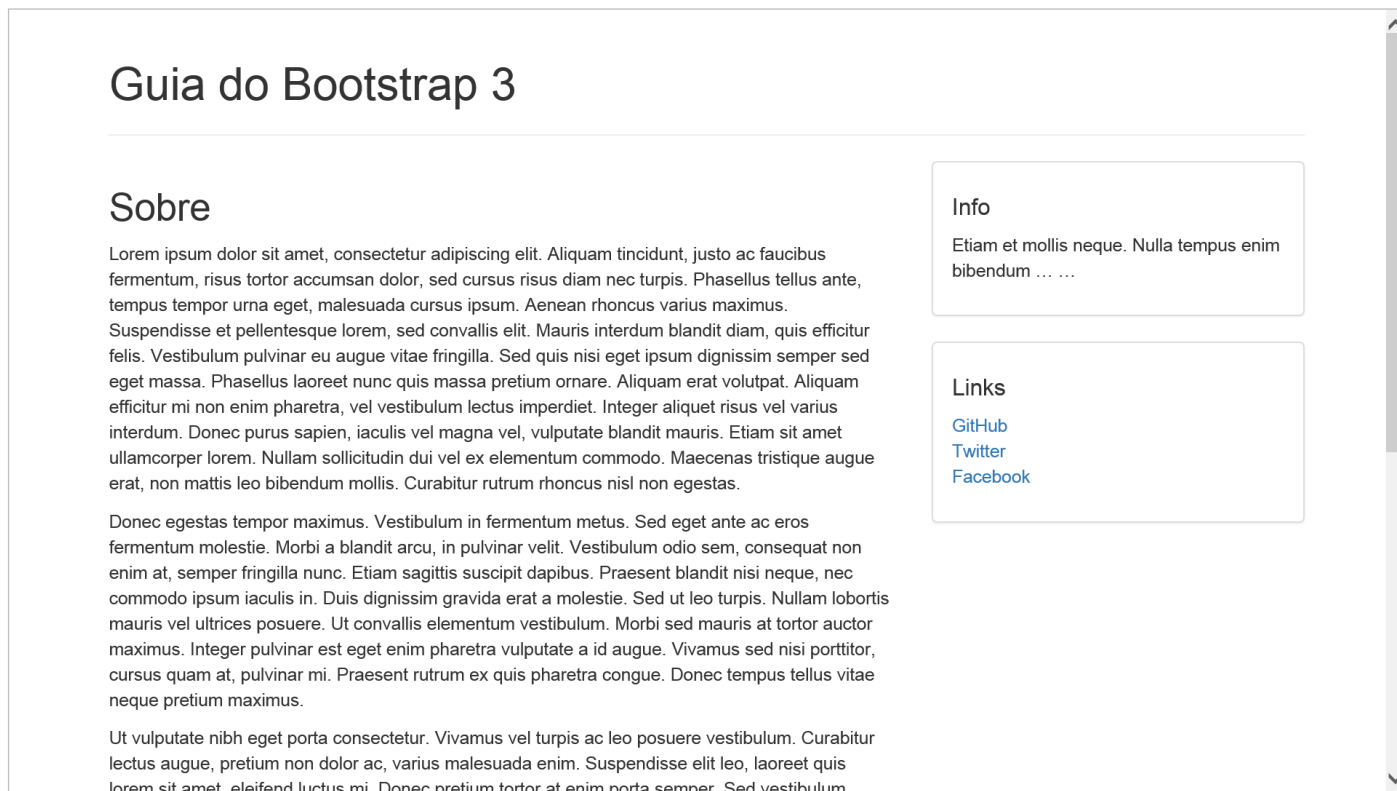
Guia do Bootstrap 3

Sobre

Lorem ipsum dolor sit amet, consectetur adipiscing elit. Aliquam tincidunt, justo ac faucibus fermentum, risus tortor accumsan dolor, sed cursus risus diam nec turpis. Phasellus tellus ante, tempus tempor urna eget, malesuada cursus ipsum. Aenean rhoncus varius maximus. Suspendisse et pellentesque lorem, sed convallis elit. Mauris interdum blandit diam, quis efficitur felis. Vestibulum pulvinar eu augue vitae fringilla. Sed quis nisi eget ipsum dignissim semper sed eget massa. Phasellus laoreet nunc quis massa pretium ornare. Aliquam erat volutpat. Aliquam efficitur mi non enim pharetra, vel vestibulum lectus imperdiet. Integer aliquet risus vel varius interdum. Donec purus sapien, iaculis vel magna vel, vulputate blandit mauris. Etiam sit amet ullamcorper lorem. Nullam sollicitudin dui vel ex elementum commodo. Maecenas tristique augue erat, non mattis leo bibendum mollis. Curabitur rutrum rhoncus nisl non egestas.

Donec egestas tempor maximus. Vestibulum in fermentum metus. Sed eget ante ac eros fermentum molestie. Morbi a blandit arcu, in pulvinar velit. Vestibulum odio sem, consequat non enim at, semper fringilla nunc. Etiam sagittis suscipit dapibus. Praesent blandit nisi neque, nec commodo ipsum iaculis in. Duis dignissim gravida erat a molestie. Sed ut leo turpis. Nullam lobortis mauris vel ultrices posuere. Ut convallis elementum vestibulum. Morbi sed mauris at tortor auctor maximus. Integer pulvinar est eget enim pharetra vulputate a id augue. Vivamus sed nisi porttitor, cursus quam at, pulvinar mi. Praesent rutrum ex quis pharetra congue. Donec tempus tellus vitae neque pretium maximus.

Ut vulputate nibh eget porta consectetur. Vivamus vel turpis ac leo posuere vestibulum. Curabitur lectus augue, pretium non dolor ac, varius malesuada enim. Suspendisse elit leo, laoreet quis lorem sit amet, eleifend luctus mi. Donec pretium tortor at enim porta semper. Sed vestibulum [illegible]

Info

Etiam et mollis neque. Nulla tempus enim bibendum … …

Links

GitHub
Twitter
Facebook